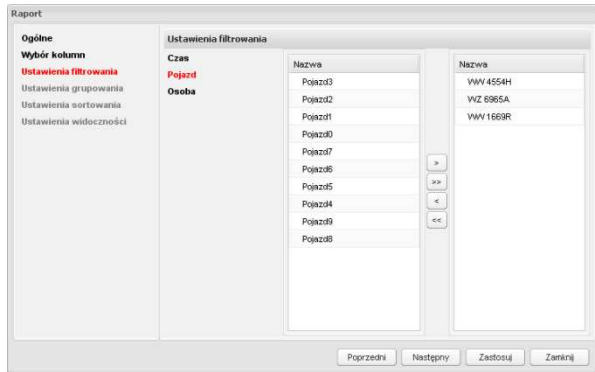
Raport

Ogólne
Wybór kolumn
Ustawienia filtrowania
Ustawienia grupowania
Ustawienia sortowania
Ustawienia widoczności

Ustawienia filtrowania

Czas
Pojazd
Osoba

| Nazwa |
|---|
| Pojazd3 |
| Pojazd2 |
| Pojazd1 |
| Pojazd0 |
| Pojazd7 |
| Pojazd6 |
| Pojazd5 |
| Pojazd4 |
| Pojazd9 |
| Pojazd8 |

>
>>
<
<<

| Nazwa |
|---|
| WW 4554H |
| WZ 6965A |
| WW 1669R |

Poprzedni Następny Zastosuj Zamknij